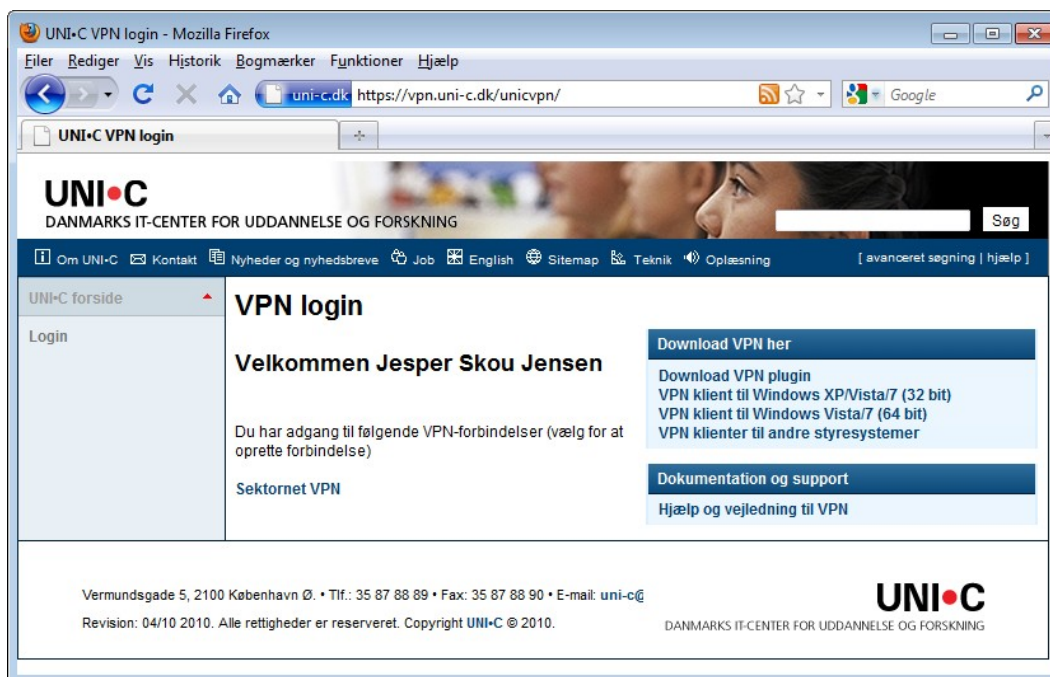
UNI•C VPN login - Mozilla Firefox

Filer Rediger Vis Historik Bogmærker Funktioner Hjælp

uni-c.dk https://vpn.uni-c.dk/unicvpn/

Google

UNI•C VPN login

UNI•C
DANMARKS IT-CENTER FOR UDDANNELSE OG FORSKNING

Søg

Om UNI•C Kontakt Nyheder og nyhedsbreve Job English Sitemap Teknik Oplæsning

[ avanceret søgning | hjælp ]

UNI•C forside

Login

VPN login

Velkommen Jesper Skou Jensen

Du har adgang til følgende VPN-forbindelser (vælg for at oprette forbindelse)

Sektornet VPN

Download VPN her

Download VPN plugin
VPN klient til Windows XP/Vista/7 (32 bit)
VPN klient til Windows Vista/7 (64 bit)
VPN klienter til andre styresystemer

Dokumentation og support

Hjælp og vejledning til VPN

Vermundsgade 5, 2100 København Ø. • Tlf.: 35 87 88 89 • Fax: 35 87 88 90 • E-mail: uni-c@

Revision: 04/10 2010. Alle rettigheder er reserveret. Copyright UNI•C © 2010.

UNI•C
DANMARKS IT-CENTER FOR UDDANNELSE OG FORSKNING